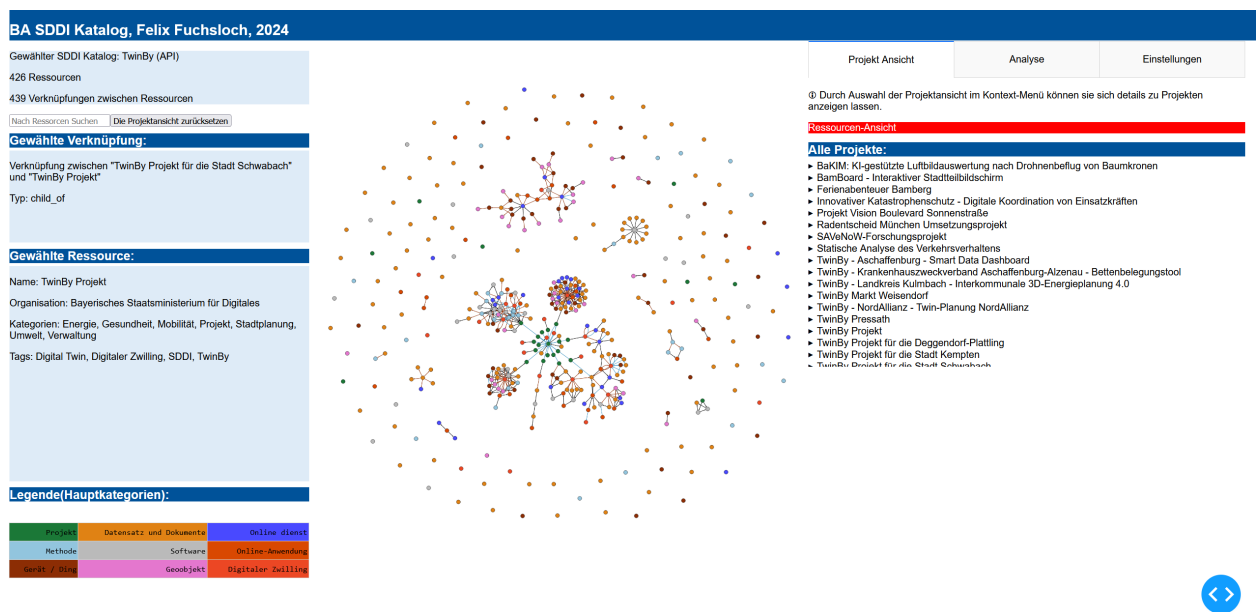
BA SDDI Katalog, Felix Fuchsloch, 2024

Gewählter SDDI Katalog: TwinBy (API)

426 Ressourcen

439 Verknüpfungen zwischen Ressourcen

Nach Ressourcen Suchen | Die Projektansicht zurücksetzen

Gewählte Verknüpfung:

Verknüpfung zwischen "TwinBy Projekt für die Stadt Schwabach" und "TwinBy Projekt"

Typ: child_of

Gewählte Ressource:

Name: TwinBy Projekt

Organisation: Bayerisches Staatsministerium für Digitales

Kategorien: Energie, Gesundheit, Mobilität, Projekt, Stadtplanung, Umwelt, Verwaltung

Tags: Digital Twin, Digitaler Zwilling, SDDI, TwinBy

Legende(Hauptkategorien):

| Projekt | Datensatz und Dokumente | Online dienst |
|---|---|---|
| Methode | Software | Online-Anwendung |
| Gerät / Ding | Geoobjekt | Digitaler Zwilling |

Projekt Ansicht | Analyse | Einstellungen

ⓘ Durch Auswahl der Projektansicht im Kontext-Menü können sie sich details zu Projekten anzeigen lassen.

Ressourcen-Ansicht

Alle Projekte:

▸ BaKIM: KI-gestützte Luftbildauswertung nach Drohnenbeflug von Baumkronen
▸ BamBoard - Interaktiver Stadtteilbildschirm
▸ Ferienabenteuer Bamberg
▸ Innovativer Katastrophenschutz - Digitale Koordination von Einsatzkräften
▸ Projekt Vision Boulevard Sonnenstraße
▸ Radentscheid München Umsetzungsprojekt
▸ SAVeNoW-Forschungsprojekt
▸ Statische Analyse des Verkehrsverhaltens
▸ TwinBy - Aschaffenburg - Smart Data Dashboard
▸ TwinBy - Krankenhauszweckverband Aschaffenburg-Alzenau - Bettenbelegungstool
▸ TwinBy - Landkreis Kulmbach - Interkommunale 3D-Energieplanung 4.0
▸ TwinBy Markt Weisendorf
▸ TwinBy - NordAllianz - Twin-Planung NordAllianz
▸ TwinBy Pressath
▸ TwinBy Projekt
▸ TwinBy Projekt für die Deggendorf-Plattling
▸ TwinBy Projekt für die Stadt Kempten
▸ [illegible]